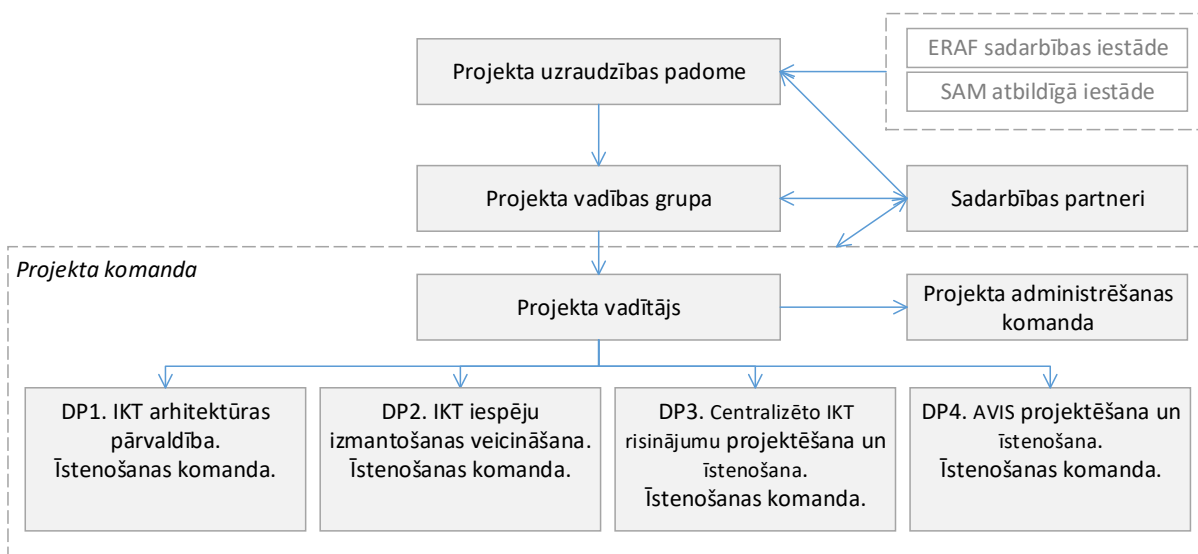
Projekta uzraudzības padome

ERAF sadarbības iestāde

SAM atbildīgā iestāde

Projekta vadības grupa

Sadarbības partneri

Projekta komanda

Projekta vadītājs

Projekta administrēšanas komanda

DP1. IKT arhitektūras pārvaldība. Īstenošanas komanda.

DP2. IKT iespēju izmantošanas veicināšana. Īstenošanas komanda.

DP3. Centralizēto IKT risinājumu projektēšana un īstenošana. Īstenošanas komanda.

DP4. AVIS projektēšana un īstenošana. Īstenošanas komanda.